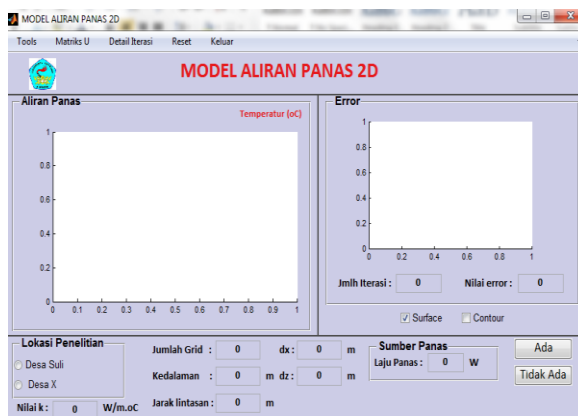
MODEL ALIRAN PANAS 2D

Tools Matriks U Detail Iterasi Reset Keluar

MODEL ALIRAN PANAS 2D

Aliran Panas

Temperatur (oC)

1
0.8
0.6
0.4
0.2
0
0 0.1 0.2 0.3 0.4 0.5 0.6 0.7 0.8 0.9 1

Error

1
0.8
0.6
0.4
0.2
0
0 0.2 0.4 0.6 0.8 1

Jmlh Iterasi : 0

Nilai error : 0

Surface Contour

Lokasi Penelitian

Desa Suli

Desa X

Nilai k : 0 W/m.oC

Jumlah Grid : 0

dx : 0 m

Kedalaman : 0 m

dz : 0 m

Jarak lintasan : 0 m

Sumber Panas

Laju Panas : 0 W

Ada

Tidak Ada